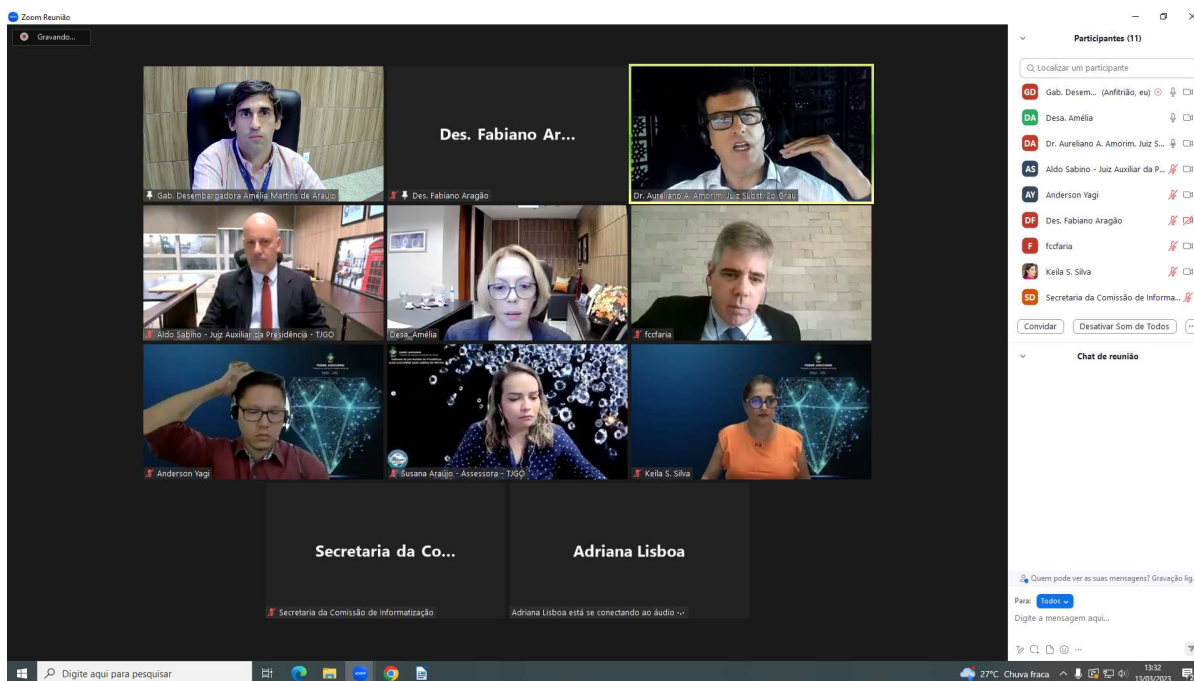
Zoom Reunião

Gravando...

Gab. Desembargadora Amélia Martins de Araújo

Des. Fabiano Ar...

Des. Fabiano Aragão

Dr. Aureliano A. Amorim. Juiz Subst. 2o Grau

Aldo Sabino - Juiz Auxiliar da Presidência - TJGO

Desa. Amélia

fccfaria

Anderson Yagi

Susana Araújo - Assessora - TJGO

Keila S. Silva

Secretaria da Co...

Secretaria da Comissão de Informatização

Adriana Lisboa

Adriana Lisboa está se conectando ao áudio ...

Participantes (11)

Localizar um participante

GD Gab. Desem... (Anfitrião, eu)

DA Desa. Amélia

DA Dr. Aureliano A. Amorim. Juiz S...

AS Aldo Sabino - Juiz Auxiliar da P...

AY Anderson Yagi

DF Des. Fabiano Aragão

F fccfaria

Keila S. Silva

SD Secretaria da Comissão de Informa...

Convidar

Desativar Som de Todos

Chat de reunião

Quem pode ver as suas mensagens? Gravação lig

Para: Todos

Digite a mensagem aqui...

Digite aqui para pesquisar

27°C Chuva fraca

13:32

13/03/2023